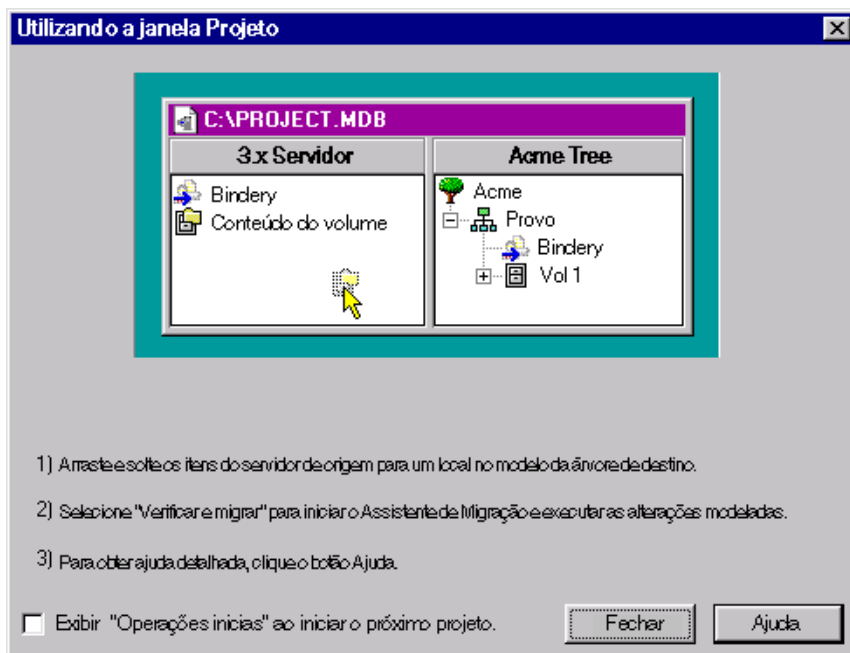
Utilizando a janela Projeto

C:\PROJECT.MDB

3.x Servidor

Bindery
Conteúdo do volume

Acme Tree

Acme
Provo
Bindery
Vol 1

1) Arraste e solte os itens do servidor de origem para um local no modelo da árvore de destino.

2) Selecione "Verificar e migrar" para iniciar o Assistente de Migração e executar as alterações modeladas.

3) Para obter ajuda detalhada, clique o botão Ajuda.

Exibir "Operações inicias" ao iniciar o próximo projeto.

Fechar

Ajuda